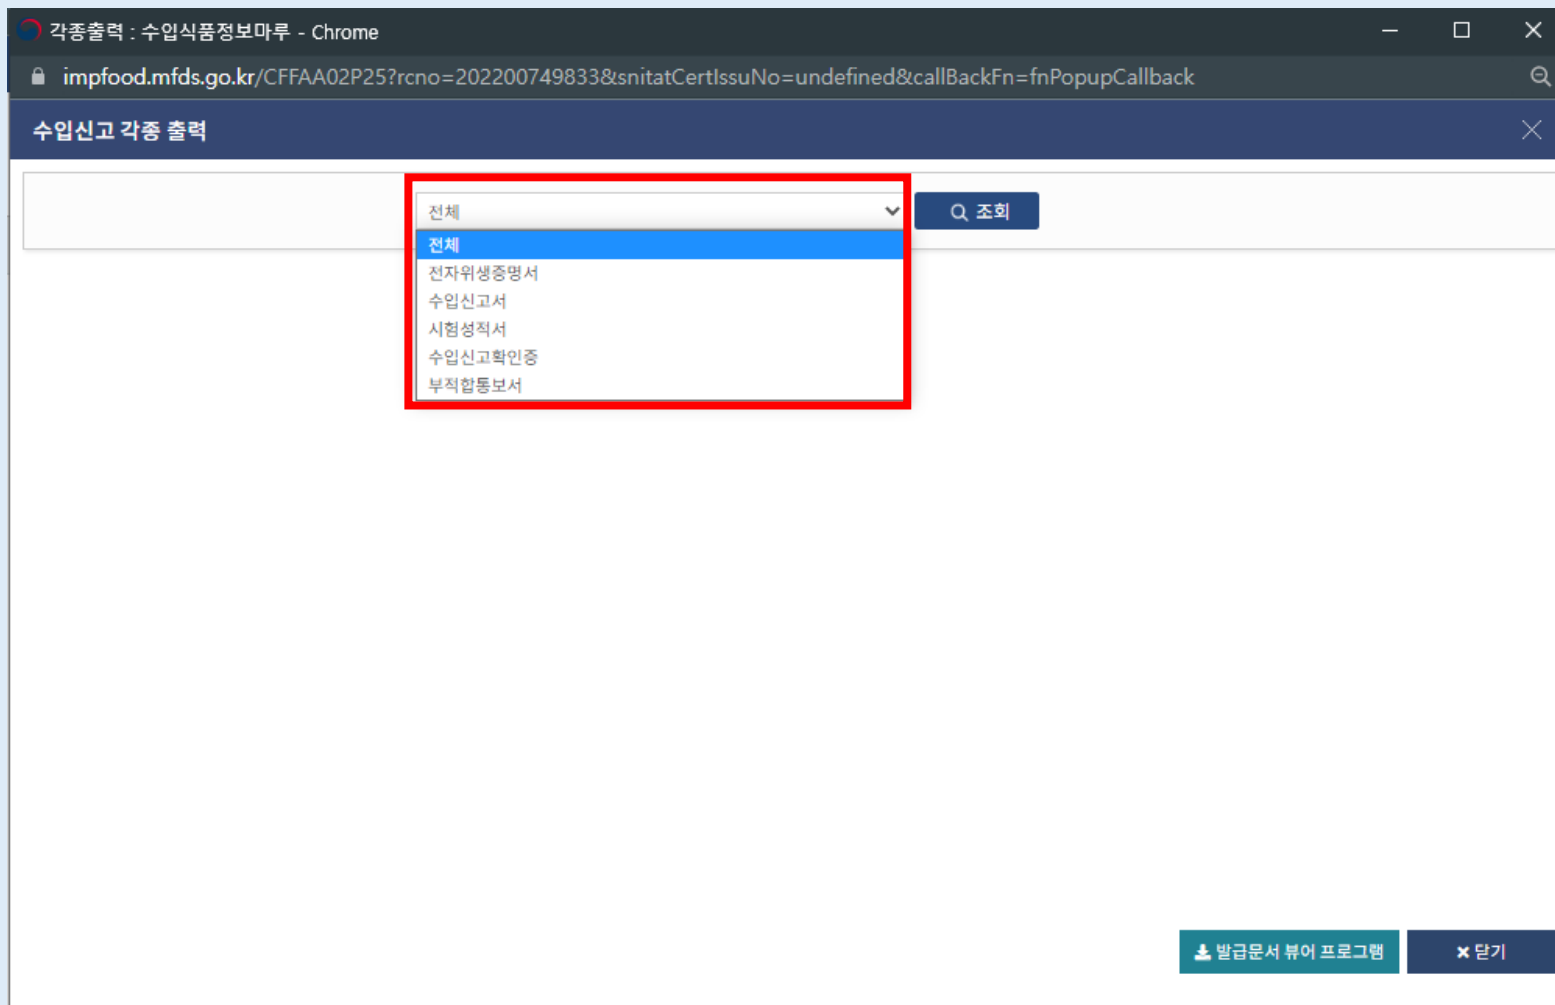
각종출력 : 수입식품정보마루 - Chrome

impfood.mfds.go.kr/CFFAA02P25?rcno=202200749833&snitatCertIssuNo=undefined&callBackFn=fnPopupCallback

수입신고 각종 출력

전체

조회

전체
전자위생증명서
수입신고서
시험성적서
수입신고확인증
부적합통보서

발급문서 뷰어 프로그램

닫기